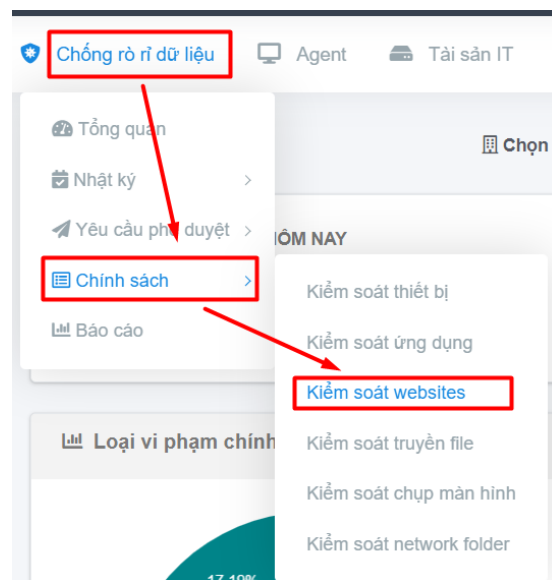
Chống rò rỉ dữ liệu
Agent
Tài sản IT

Tổng quan
Nhật ký >
Yêu cầu phê duyệt >
Chính sách >
Báo cáo

Chọn
HÔM NAY

Kiểm soát thiết bị
Kiểm soát ứng dụng
Kiểm soát websites
Kiểm soát truyền file
Kiểm soát chụp màn hình
Kiểm soát network folder

Loại vi phạm chính
17.10%